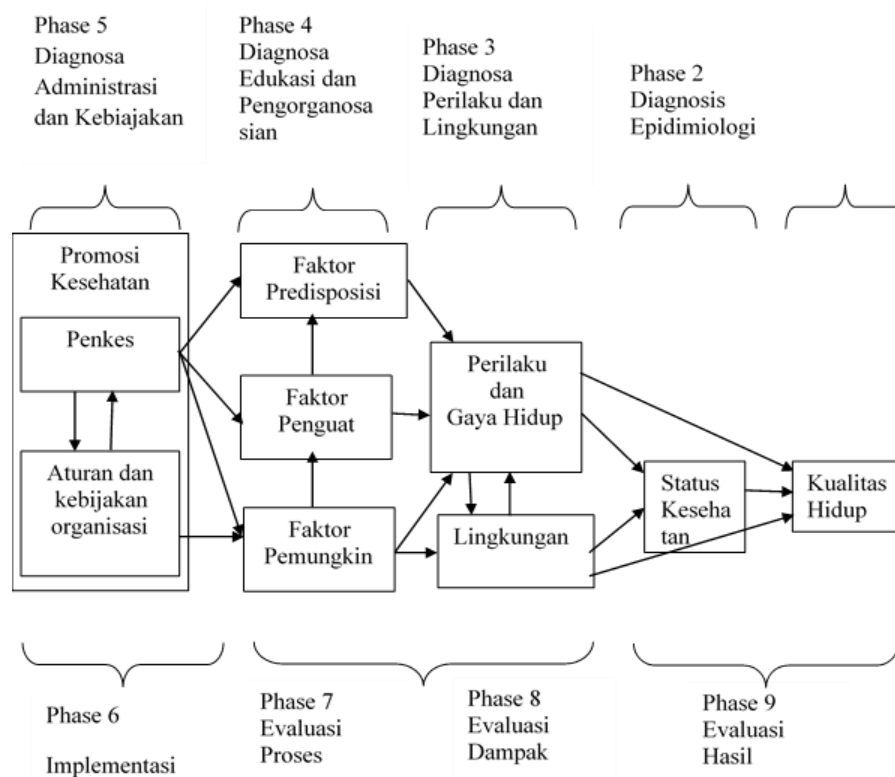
Phase 5
Diagnosa Administrasi dan Kebijakan

Phase 4
Diagnosa Edukasi dan Pengorganosasian

Phase 3
Diagnosa Perilaku dan Lingkungan

Phase 2
Diagnosis Epidimiologi

Promosi Kesehatan

Penkes

Aturan dan kebijakan organisasi

Faktor Predisposisi

Faktor Penguat

Faktor Pemungkin

Perilaku dan Gaya Hidup

Lingkungan

Status Kesehatan

Kualitas Hidup

Phase 6
Implementasi

Phase 7
Evaluasi Proses

Phase 8
Evaluasi Dampak

Phase 9
Evaluasi Hasil